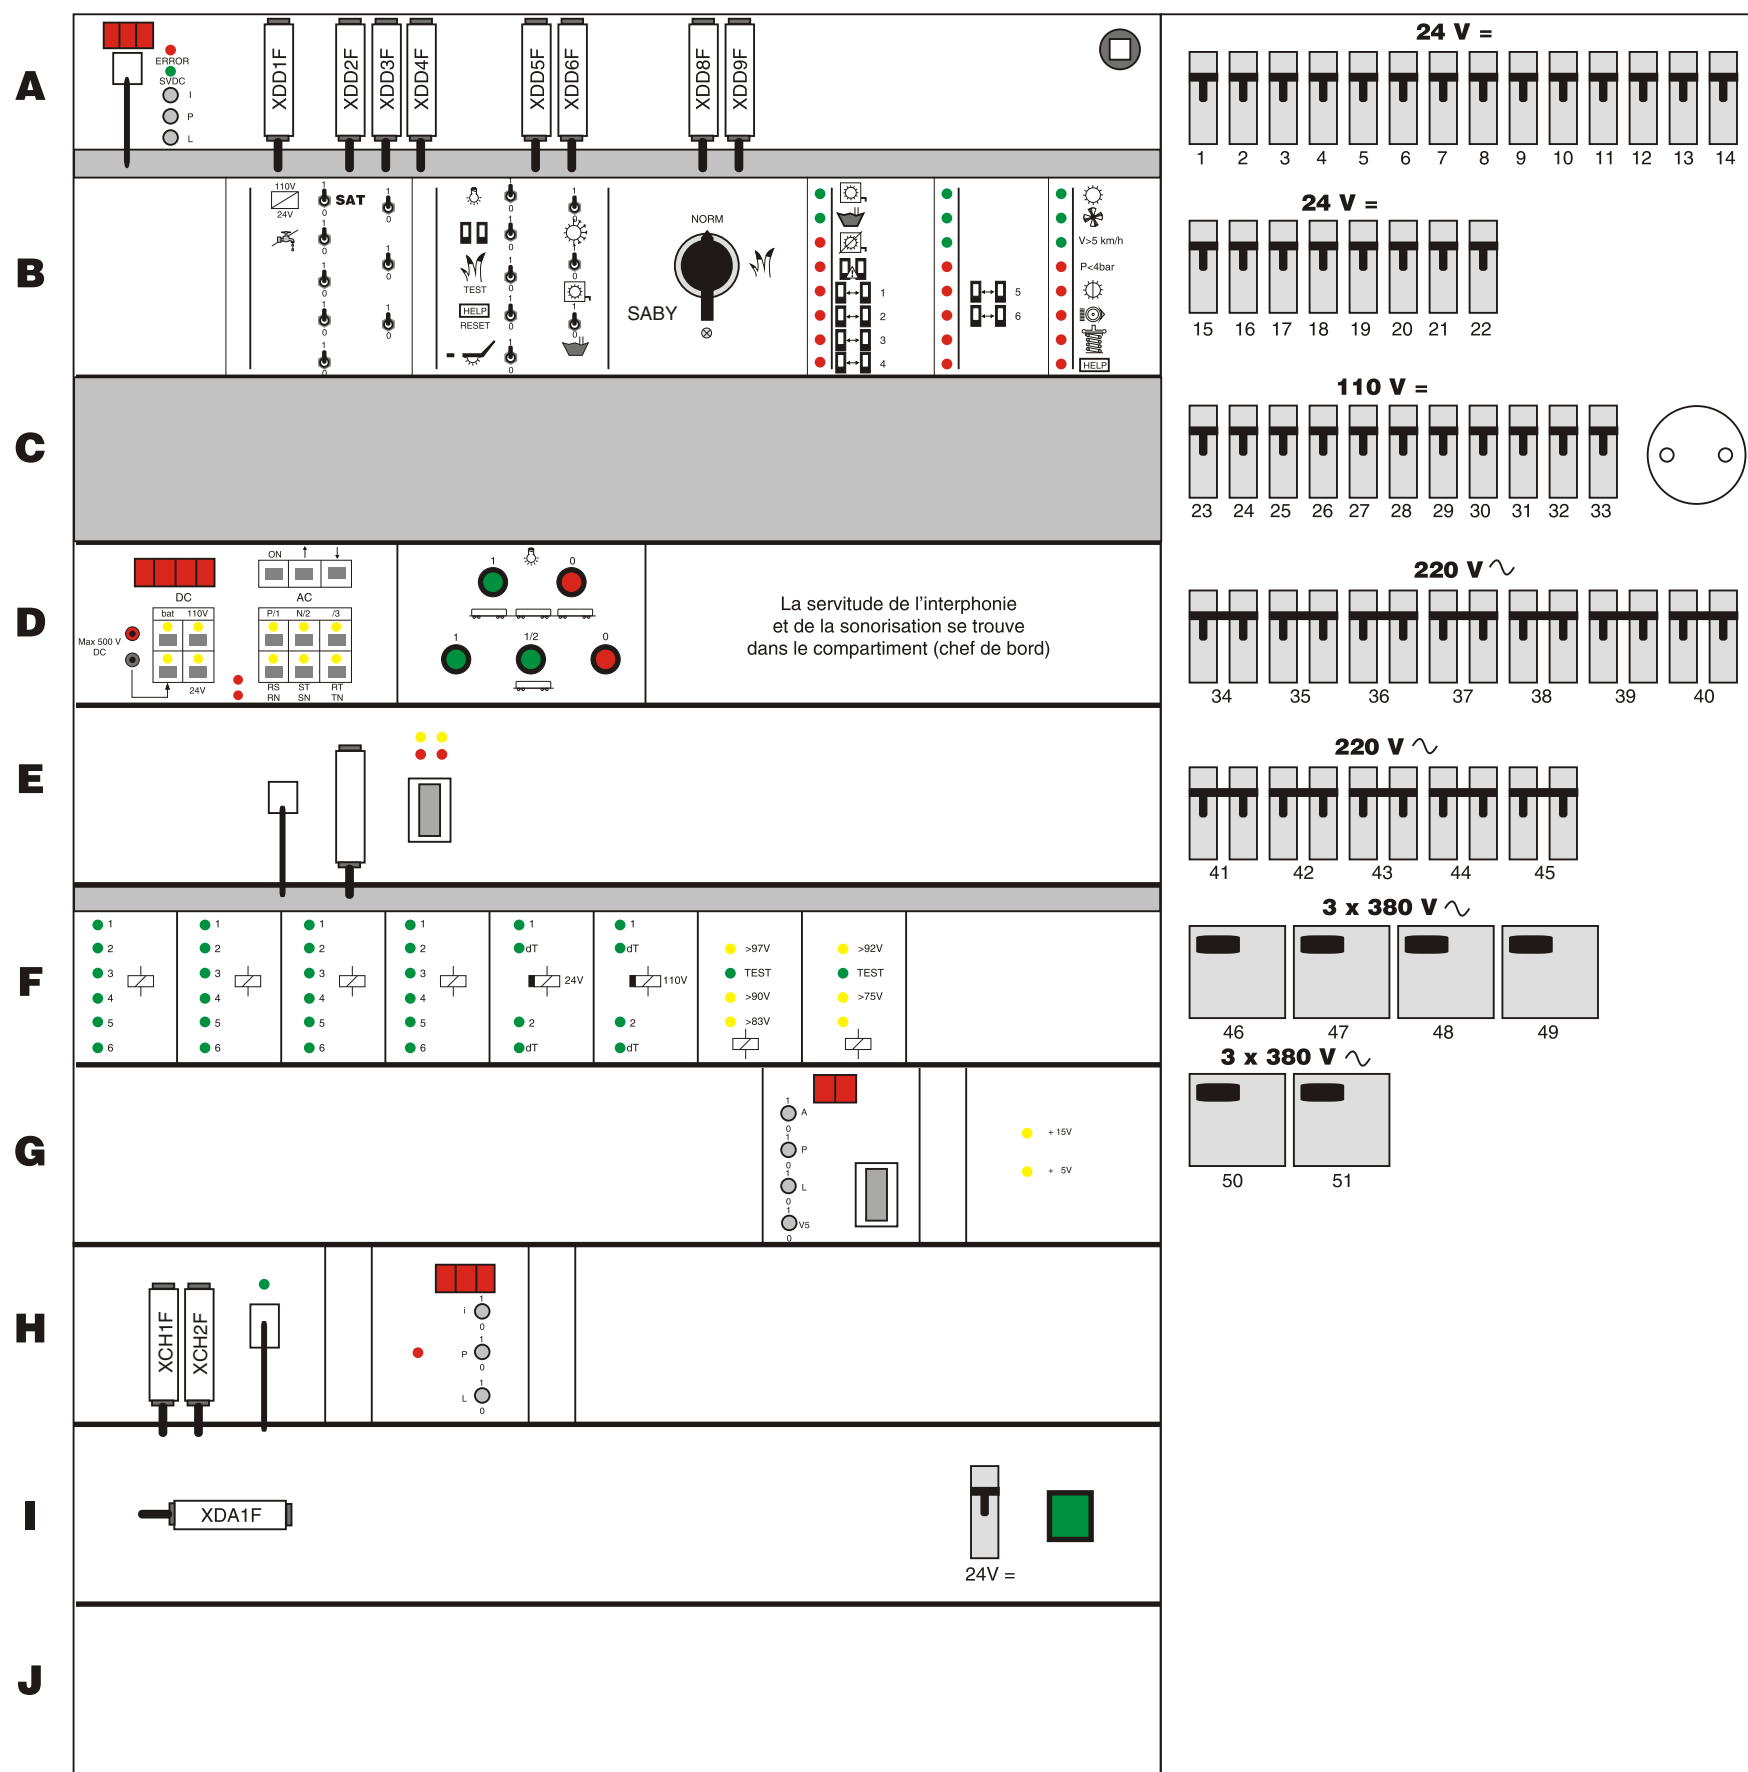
A

ERROR
SVDC
I
P
L

XDD1F XDD2F XDD3F XDD4F XDD5F XDD6F XDD8F XDD9F

B

110V
24V
SAT
1 0
1 0
1 0
1 0
1 0
1 0
1 0
1 0

TEST
HELP
RESET

NORM
SABY

1
2
3
4
5
6

V>5 km/h
P<4bar
HELP

C

D

DC
bat 110V
Max 500 V DC
24V

ON
AC
P/1 N/2 /3
RS RN ST SN RT TN

1 0
1 1/2 0

La servitude de l'interphonie
et de la sonorisation se trouve
dans le compartiment (chef de bord)

E

F

1 2 3 4 5 6
1 2 3 4 5 6
1 2 3 4 5 6
1 2 3 4 5 6
1 dT 24V 2 dT
1 dT 110V 2 dT
>97V TEST >90V >83V
>92V TEST >75V

G

1 A 0
1 P 0
1 L 0
1 V5 0

+ 15V
+ 5V

H

XCH1F XCH2F

1 i 0
1 P 0
1 L 0

I

XDA1F

24V =

J

24 V =
1 2 3 4 5 6 7 8 9 10 11 12 13 14

24 V =
15 16 17 18 19 20 21 22

110 V =
23 24 25 26 27 28 29 30 31 32 33

220 V ∿
34 35 36 37 38 39 40

220 V ∿
41 42 43 44 45

3 x 380 V ∿
46 47 48 49

3 x 380 V ∿
50 51